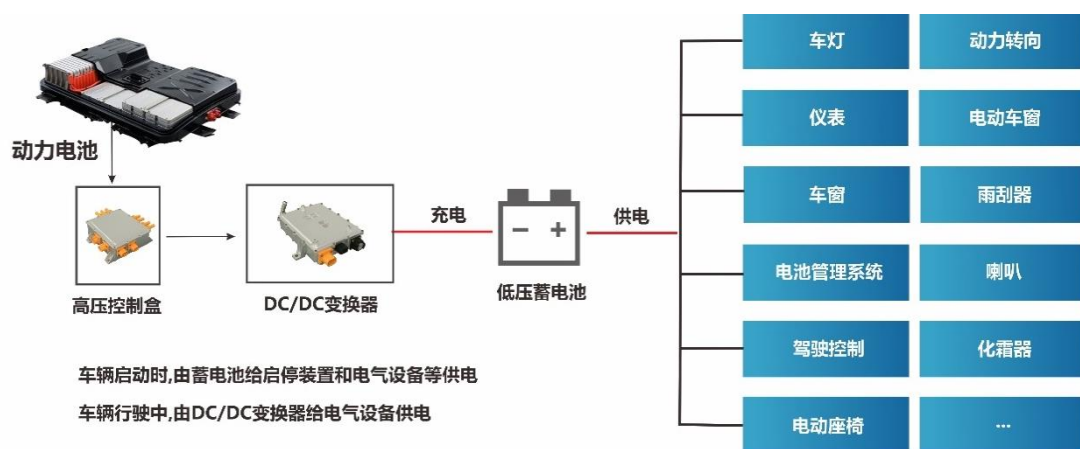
动力电池

高压控制盒

DC/DC变换器

充电

− +

低压蓄电池

供电

车灯

动力转向

仪表

电动车窗

车窗

雨刮器

电池管理系统

喇叭

驾驶控制

化霜器

电动座椅

...

车辆启动时,由蓄电池给启停装置和电气设备等供电

车辆行驶中,由DC/DC变换器给电气设备供电